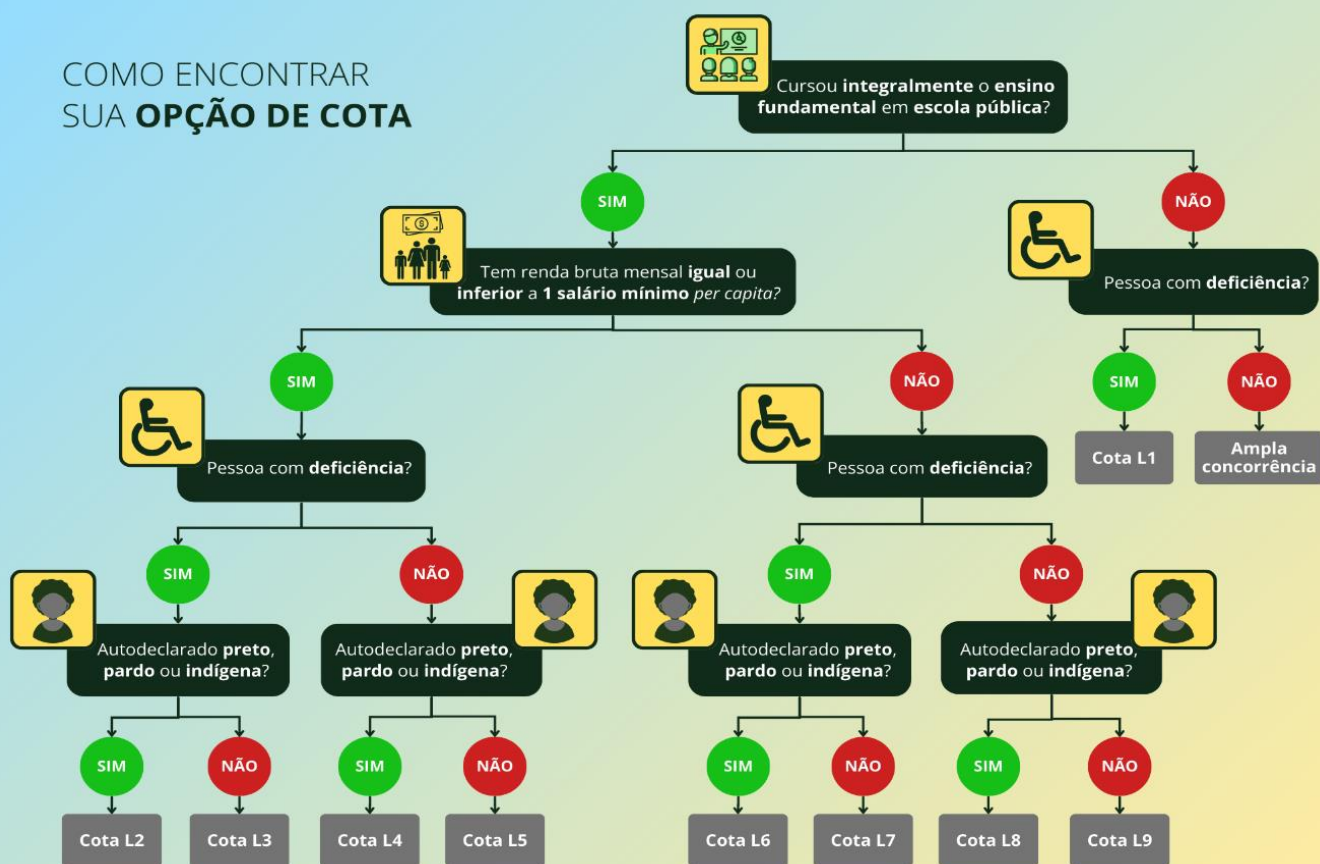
COMO ENCONTRAR
SUA **OPÇÃO DE COTA**

Cursou **integralmente** o **ensino fundamental** em **escola pública**?

SIM

Tem renda bruta mensal **igual** ou **inferior** a **1 salário mínimo** *per capita?*

SIM

Pessoa com **deficiência**?

SIM

Autodeclarado **preto**, **pardo** ou **indígena**?

SIM

Cota L2

NÃO

Cota L3

NÃO

Autodeclarado **preto**, **pardo** ou **indígena**?

SIM

Cota L4

NÃO

Cota L5

NÃO

Pessoa com **deficiência**?

SIM

Autodeclarado **preto**, **pardo** ou **indígena**?

SIM

Cota L6

NÃO

Cota L7

NÃO

Autodeclarado **preto**, **pardo** ou **indígena**?

SIM

Cota L8

NÃO

Cota L9

NÃO

Pessoa com **deficiência**?

SIM

Cota L1

NÃO

Ampla concorrência